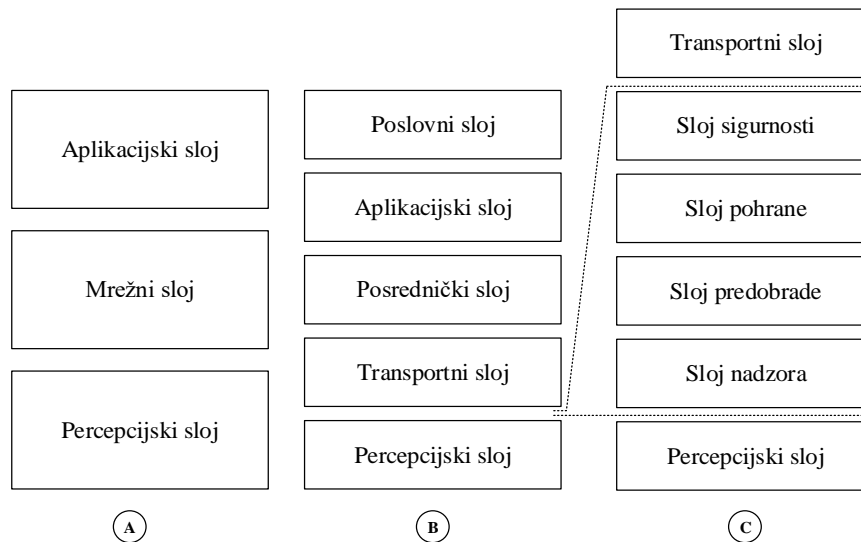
Aplikacijski sloj

Mrežni sloj

Percepcijski sloj

A

Poslovni sloj

Aplikacijski sloj

Posrednički sloj

Transportni sloj

Percepcijski sloj

B

Transportni sloj

Sloj sigurnosti

Sloj pohrane

Sloj predobrade

Sloj nadzora

Percepcijski sloj

C